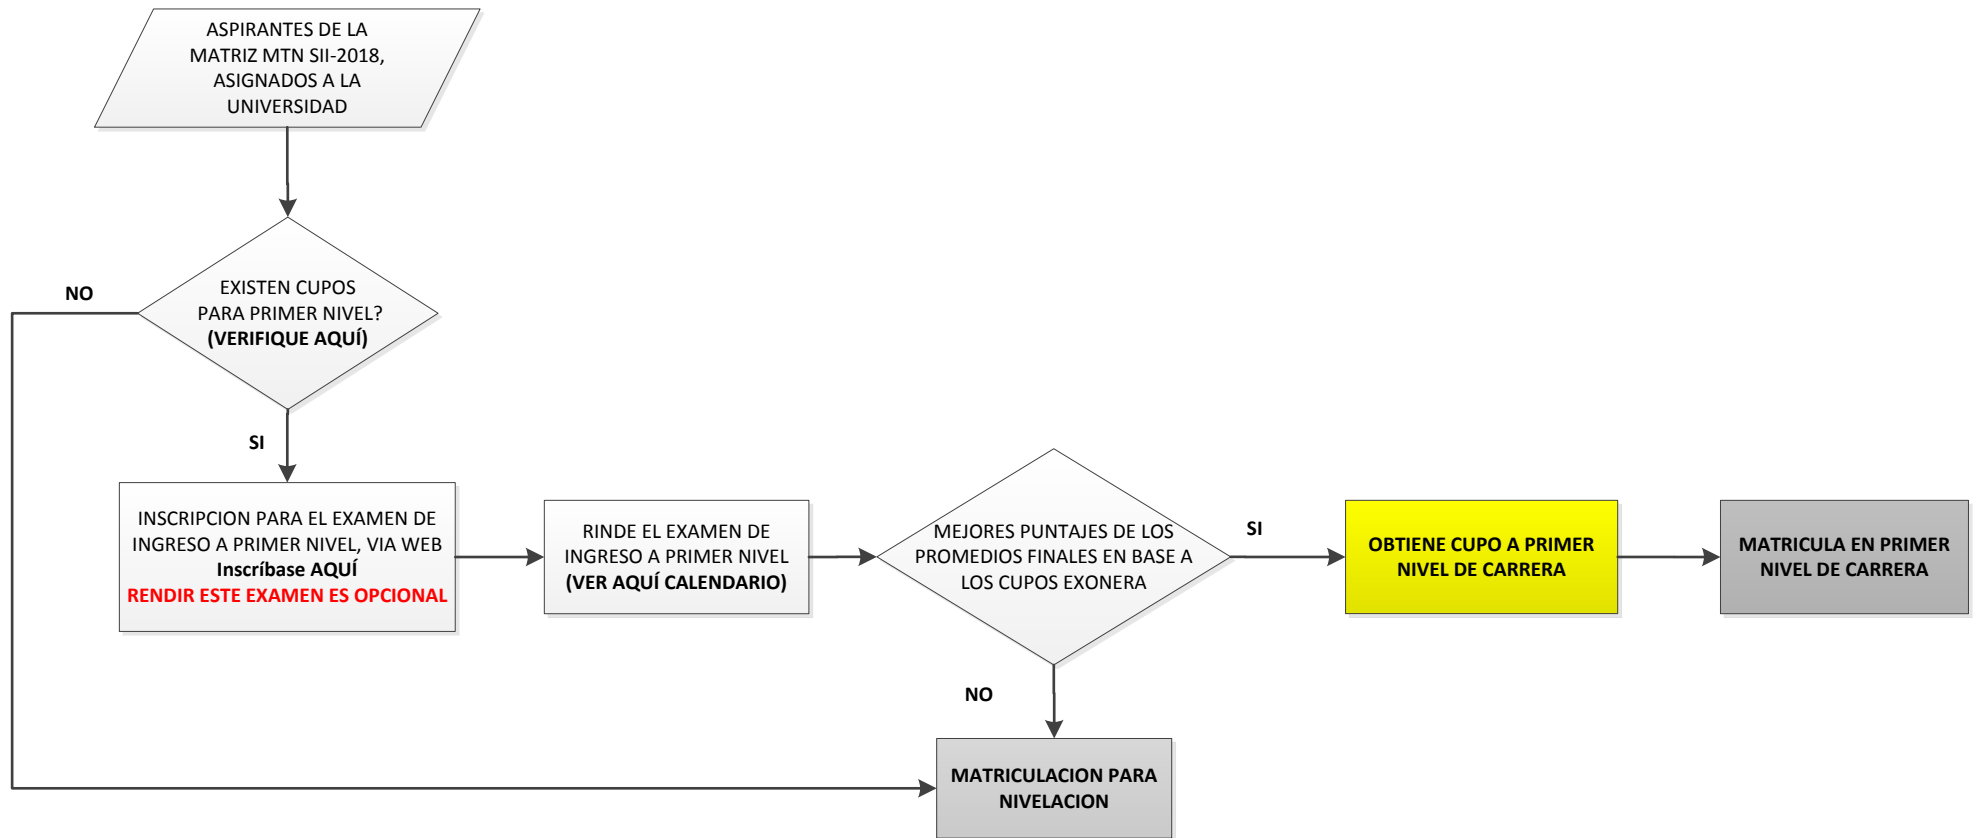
ASPIRANTES DE LA MATRIZ MTN SII-2018, ASIGNADOS A LA UNIVERSIDAD

NO

EXISTEN CUPOS PARA PRIMER NIVEL? **(VERIFIQUE AQUÍ)**

SI

INSCRIPCION PARA EL EXAMEN DE INGRESO A PRIMER NIVEL, VIA WEB
**Inscríbase AQUÍ**
**RENDIR ESTE EXAMEN ES OPCIONAL**

RINDE EL EXAMEN DE INGRESO A PRIMER NIVEL
**(VER AQUÍ CALENDARIO)**

MEJORES PUNTAJES DE LOS PROMEDIOS FINALES EN BASE A LOS CUPOS EXONERA

SI

**OBTIENE CUPO A PRIMER NIVEL DE CARRERA**

**MATRICULA EN PRIMER NIVEL DE CARRERA**

NO

**MATRICULACION PARA NIVELACION**